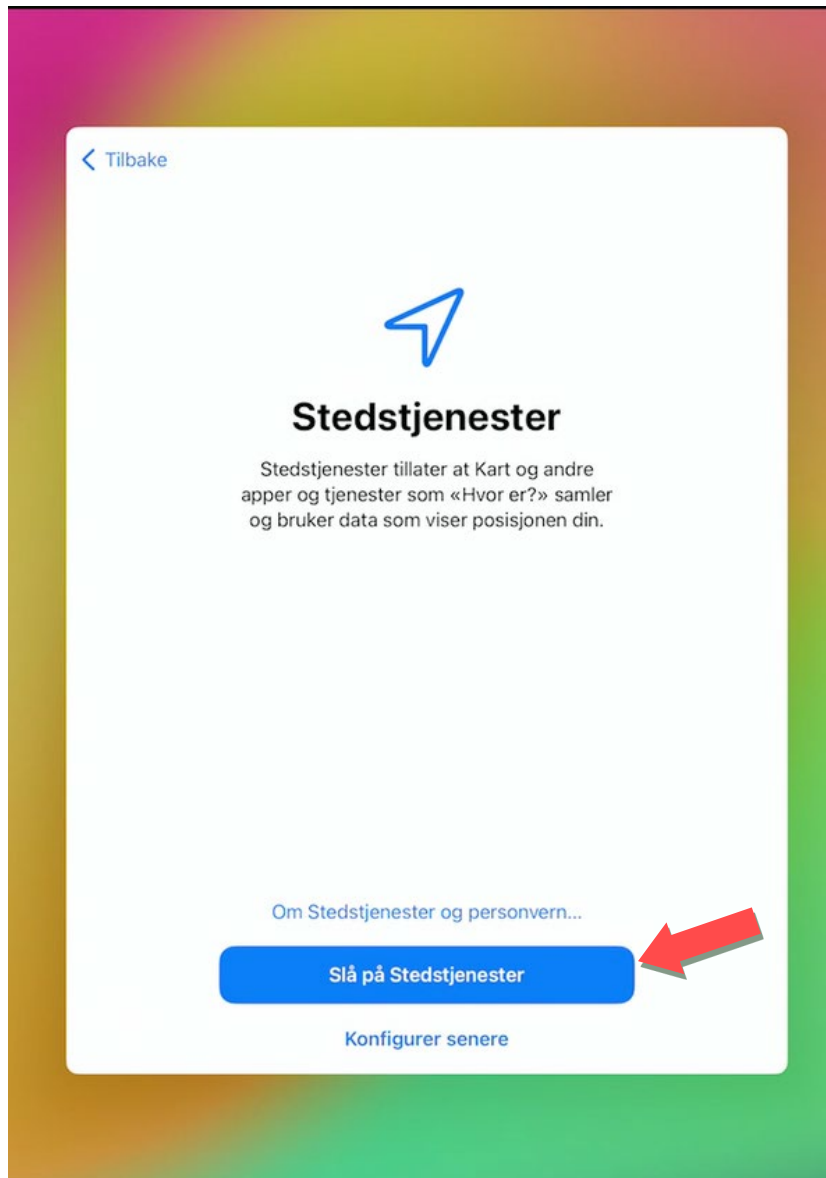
< Tilbake

Stedstjenester

Stedstjenester tillater at Kart og andre apper og tjenester som «Hvor er?» samler og bruker data som viser posisjonen din.

Om Stedstjenester og personvern...

Slå på Stedstjenester

Konfigurer senere